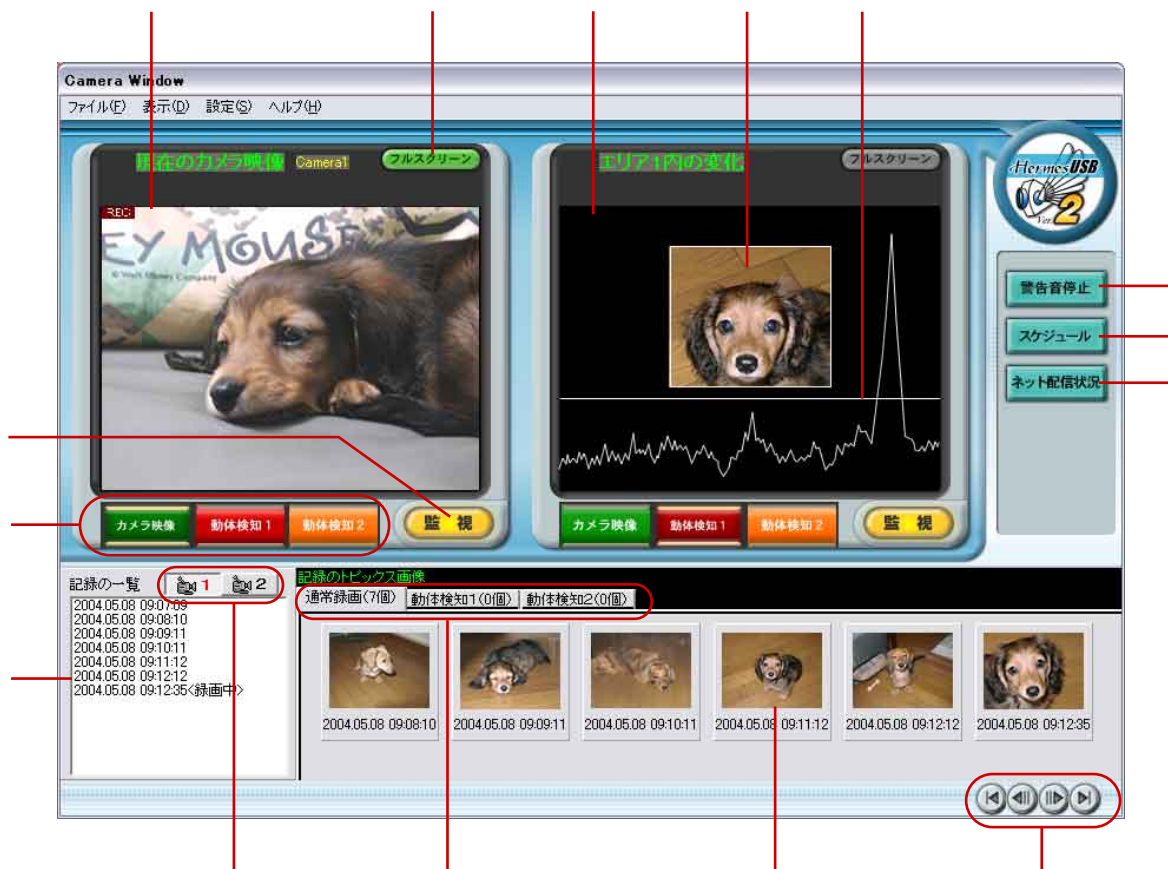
Camera Window

ファイル(F) 表示(D) 設定(S) ヘルプ(H)

現在のカメラ映像 Camera1 フルスクリーン

REC

EY MOUSE

© Walt Disney Company

エリア1内の変化 フルスクリーン

Hermes USB Ver 2

警告音停止

スケジュール

ネット配信状況

カメラ映像 動体検知 1 動体検知 2 監 視

カメラ映像 動体検知 1 動体検知 2 監 視

記録の一覧 1 2

2004.05.08 09:07:09
2004.05.08 09:08:10
2004.05.08 09:09:11
2004.05.08 09:10:11
2004.05.08 09:11:12
2004.05.08 09:12:12
2004.05.08 09:12:35<録画中>

記録のトピックス画像

通常録画(7個) 動体検知1(0個) 動体検知2(0個)

2004.05.08 09:08:10
2004.05.08 09:09:11
2004.05.08 09:10:11
2004.05.08 09:11:12
2004.05.08 09:12:12
2004.05.08 09:12:35